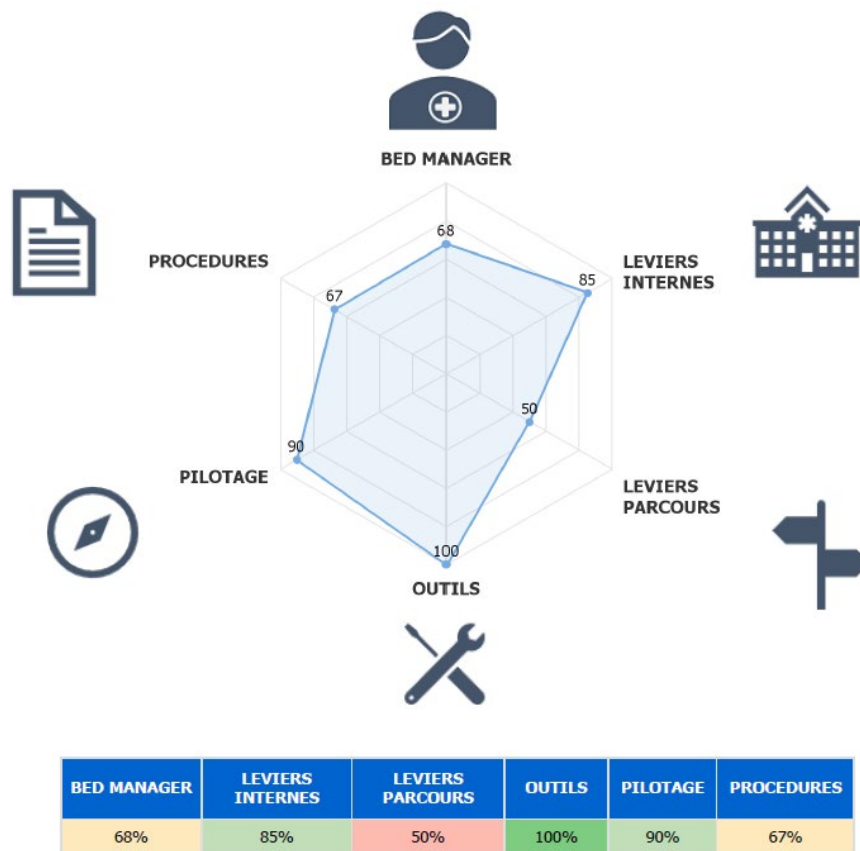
BED MANAGER

PROCEDURES

LEVIERS INTERNES

68

85

67

50

90

LEVIERS PARCOURS

PILOTAGE

100

OUTILS

| BED MANAGER | LEVIERS INTERNES | LEVIERS PARCOURS | OUTILS | PILOTAGE | PROCEDURES |
|---|---|---|---|---|---|
| 68% | 85% | 50% | 100% | 90% | 67% |